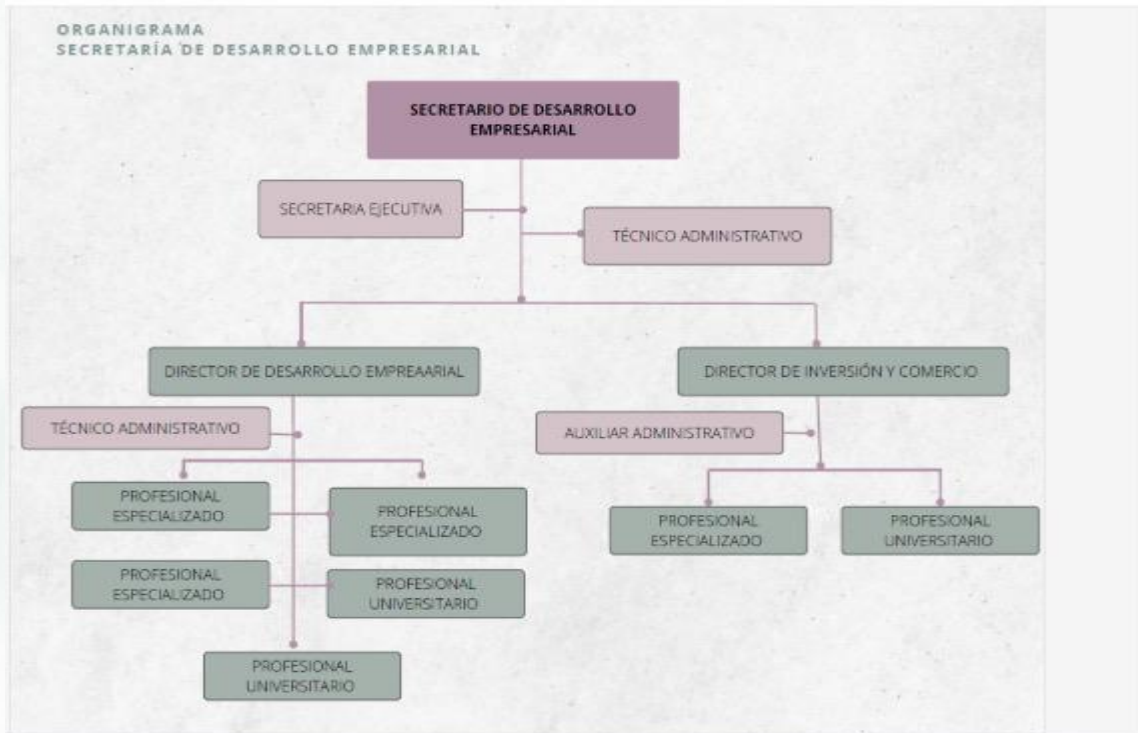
ORGANIGRAMA
SECRETARÍA DE DESARROLLO EMPRESARIAL

SECRETARIO DE DESARROLLO EMPRESARIAL

SECRETARIA EJECUTIVA

TÉCNICO ADMINISTRATIVO

DIRECTOR DE DESARROLLO EMPREAARIAL

DIRECTOR DE INVERSIÓN Y COMERCIO

TÉCNICO ADMINISTRATIVO

AUXILIAR ADMINISTRATIVO

PROFESIONAL ESPECIALIZADO

PROFESIONAL ESPECIALIZADO

PROFESIONAL ESPECIALIZADO

PROFESIONAL UNIVERSITARIO

PROFESIONAL ESPECIALIZADO

PROFESIONAL UNIVERSITARIO

PROFESIONAL UNIVERSITARIO